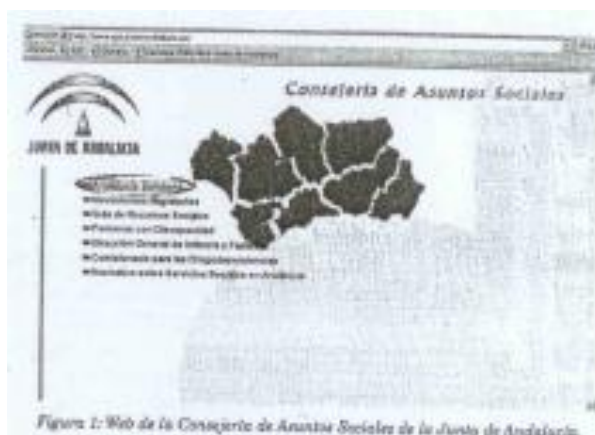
Consejería de Asuntos Sociales

JUNTA DE ANDALUCIA

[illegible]
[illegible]
Guía de Recursos Sociales
Personas con Discapacidad
Dirección General de Infancia y Familia
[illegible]
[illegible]

Figura 1: Web de la Consejería de Asuntos Sociales de la Junta de Andalucía.